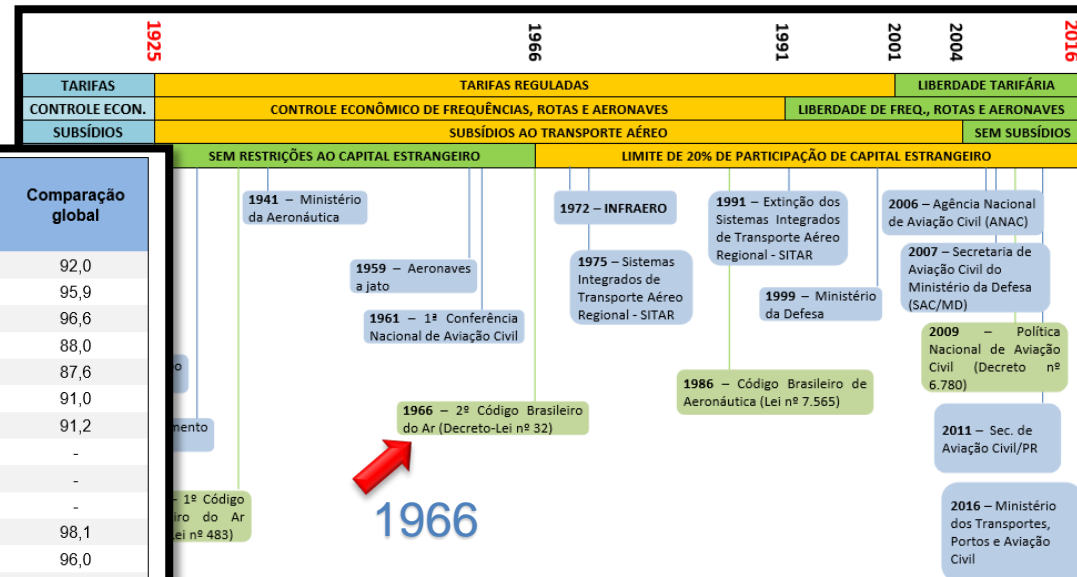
1925
1966
1991
2001
2004
2016

| | |
|---|---|
| TARIFAS | TARIFAS REGULADAS / LIBERDADE TARIFÁRIA |
| CONTROLE ECON. | CONTROLE ECONÔMICO DE FREQUÊNCIAS, ROTAS E AERONAVES / LIBERDADE DE FREQ., ROTAS E AERONAVES |
| SUBSÍDIOS | SUBSÍDIOS AO TRANSPORTE AÉREO / SEM SUBSÍDIOS |

SEM RESTRIÇÕES AO CAPITAL ESTRANGEIRO
LIMITE DE 20% DE PARTICIPAÇÃO DE CAPITAL ESTRANGEIRO

| Comparação global |
|---|
| 92,0 |
| 95,9 |
| 96,6 |
| 88,0 |
| 87,6 |
| 91,0 |
| 91,2 |
| - |
| - |
| - |
| 98,1 |
| 96,0 |

1941 – Ministério da Aeronáutica

1959 – Aeronaves a jato

1961 – 1ª Conferência Nacional de Aviação Civil

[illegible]o

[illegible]mento

– 1º Código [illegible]iro do Ar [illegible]ei nº 483)

1966 – 2º Código Brasileiro do Ar (Decreto-Lei nº 32)

1966

1972 – INFRAERO

1975 – Sistemas Integrados de Transporte Aéreo Regional - SITAR

1991 – Extinção dos Sistemas Integrados de Transporte Aéreo Regional - SITAR

1999 – Ministério da Defesa

1986 – Código Brasileiro de Aeronáutica (Lei nº 7.565)

2006 – Agência Nacional de Aviação Civil (ANAC)

2007 – Secretaria de Aviação Civil do Ministério da Defesa (SAC/MD)

2009 – Política Nacional de Aviação Civil (Decreto nº 6.780)

2011 – Sec. de Aviação Civil/PR

2016 – Ministério dos Transportes, Portos e Aviação Civil